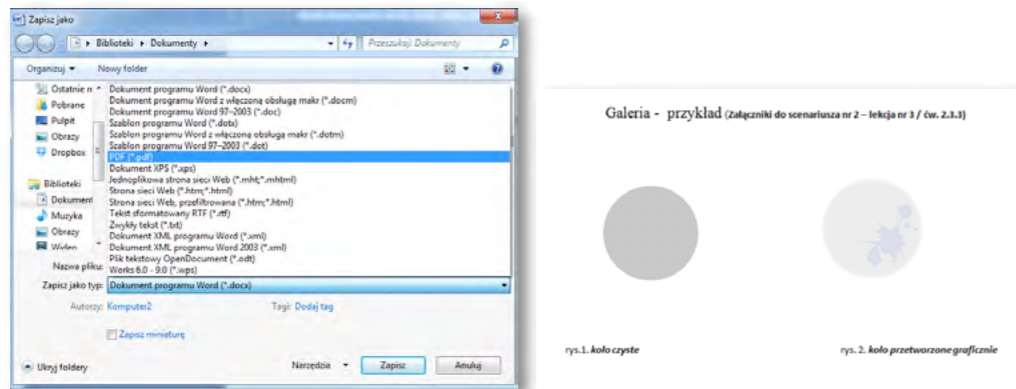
Zapisz jako

Biblioteki ▸ Dokumenty ▸

Przeszukaj: Dokumenty

Organizuj ▾ Nowy folder

Ostatnie m
Pobrane
Pulpit
Obrazy
Dropbox
Biblioteki
Dokument
Muzyka
Obrazy
Wideo

Dokument programu Word (*.docx)
Dokument programu Word z włączoną obsługą makr (*.docm)
Dokument programu Word 97-2003 (*.doc)
Szablon programu Word (*.dotx)
Szablon programu Word z włączoną obsługą makr (*.dotm)
Szablon programu Word 97-2003 (*.dot)
PDF (*.pdf)
Dokument XPS (*.xps)
Jednoplikowa strona sieci Web (*.mht;*.mhtml)
Strona sieci Web (*.htm;*.html)
Strona sieci Web, przefiltrowana (*.htm;*.html)
Tekst sformatowany RTF (*.rtf)
Zwykły tekst (*.txt)
Dokument XML programu Word (*.xml)
Dokument XML programu Word 2003 (*.xml)
Plik tekstowy OpenDocument (*.odt)
Works 6.0 - 9.0 (*.wps)

Nazwa pliku:
Zapisz jako typ: Dokument programu Word (*.docx)

Autorzy: Komputer2 Tagi: Dodaj tag

Zapisz miniaturę

Ukryj foldery Narzędzia ▾ Zapisz Anuluj

Galeria - przykład (Załączniki do scenariusza nr 2 – lekcja nr 3 / ćw. 2.3.3)

rys.1. koło czyste

rys. 2. koło przetworzone graficznie